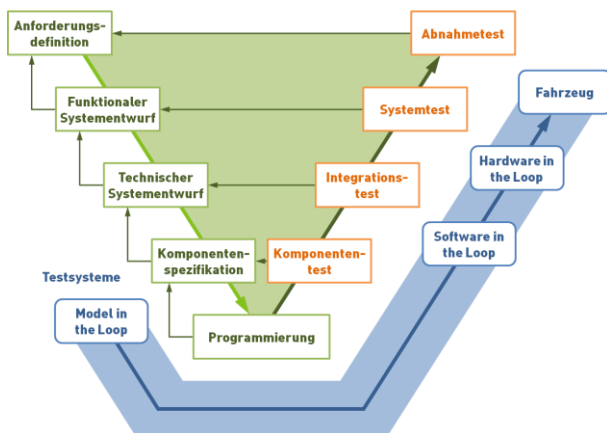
Anforderungsdefinition

Abnahmetest

Fahrzeug

Funktionaler Systementwurf

Systemtest

Hardware in the Loop

Technischer Systementwurf

Integrationstest

Software in the Loop

Testsysteme

Komponentenspezifikation

Komponententest

Model in the Loop

Programmierung